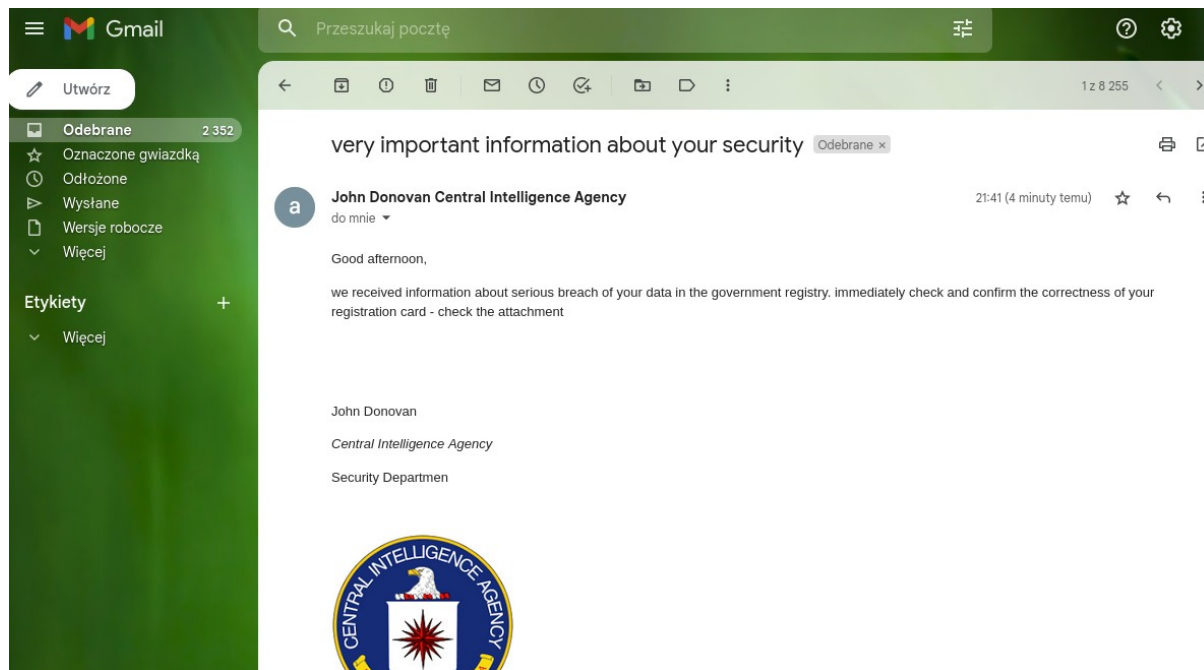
Gmail

Przeszukaj pocztę

Utwórz

Odebrane 2 352
Oznaczone gwiazdką
Odłożone
Wysłane
Wersje robocze
Więcej

Etykiety +

Więcej

1 z 8 255

very important information about your security Odebrane ×

a

John Donovan Central Intelligence Agency
do mnie

21:41 (4 minuty temu)

Good afternoon,

we received information about serious breach of your data in the government registry. immediately check and confirm the correctness of your registration card - check the attachment

John Donovan

*Central Intelligence Agency*

Security Departmen

CENTRAL INTELLIGENCE AGENCY